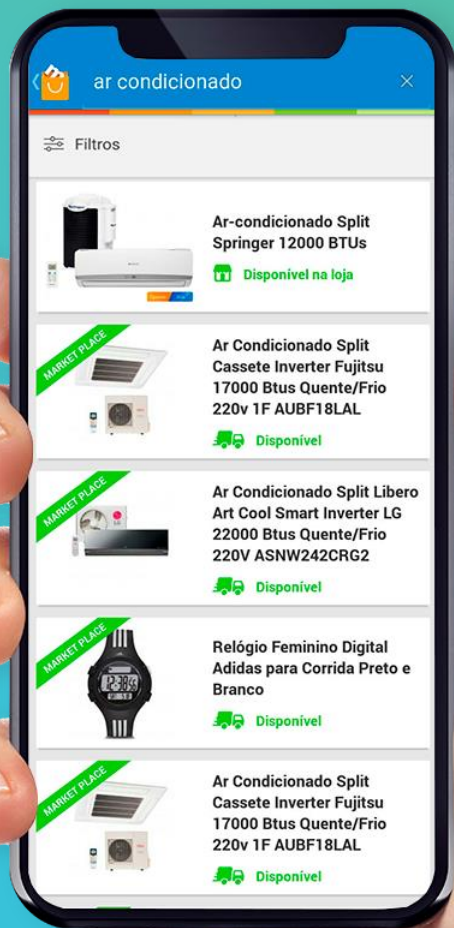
ar condicionado ×

Filtros

Ar-condicionado Split Springer 12000 BTUs

Disponível na loja

MARKET PLACE

Ar Condicionado Split Cassete Inverter Fujitsu 17000 Btus Quente/Frio 220v 1F AUBF18LAL

Disponível

MARKET PLACE

Ar Condicionado Split Libero Art Cool Smart Inverter LG 22000 Btus Quente/Frio 220V ASNW242CRG2

Disponível

MARKET PLACE

Relógio Feminino Digital Adidas para Corrida Preto e Branco

Disponível

MARKET PLACE

Ar Condicionado Split Cassete Inverter Fujitsu 17000 Btus Quente/Frio 220v 1F AUBF18LAL

Disponível